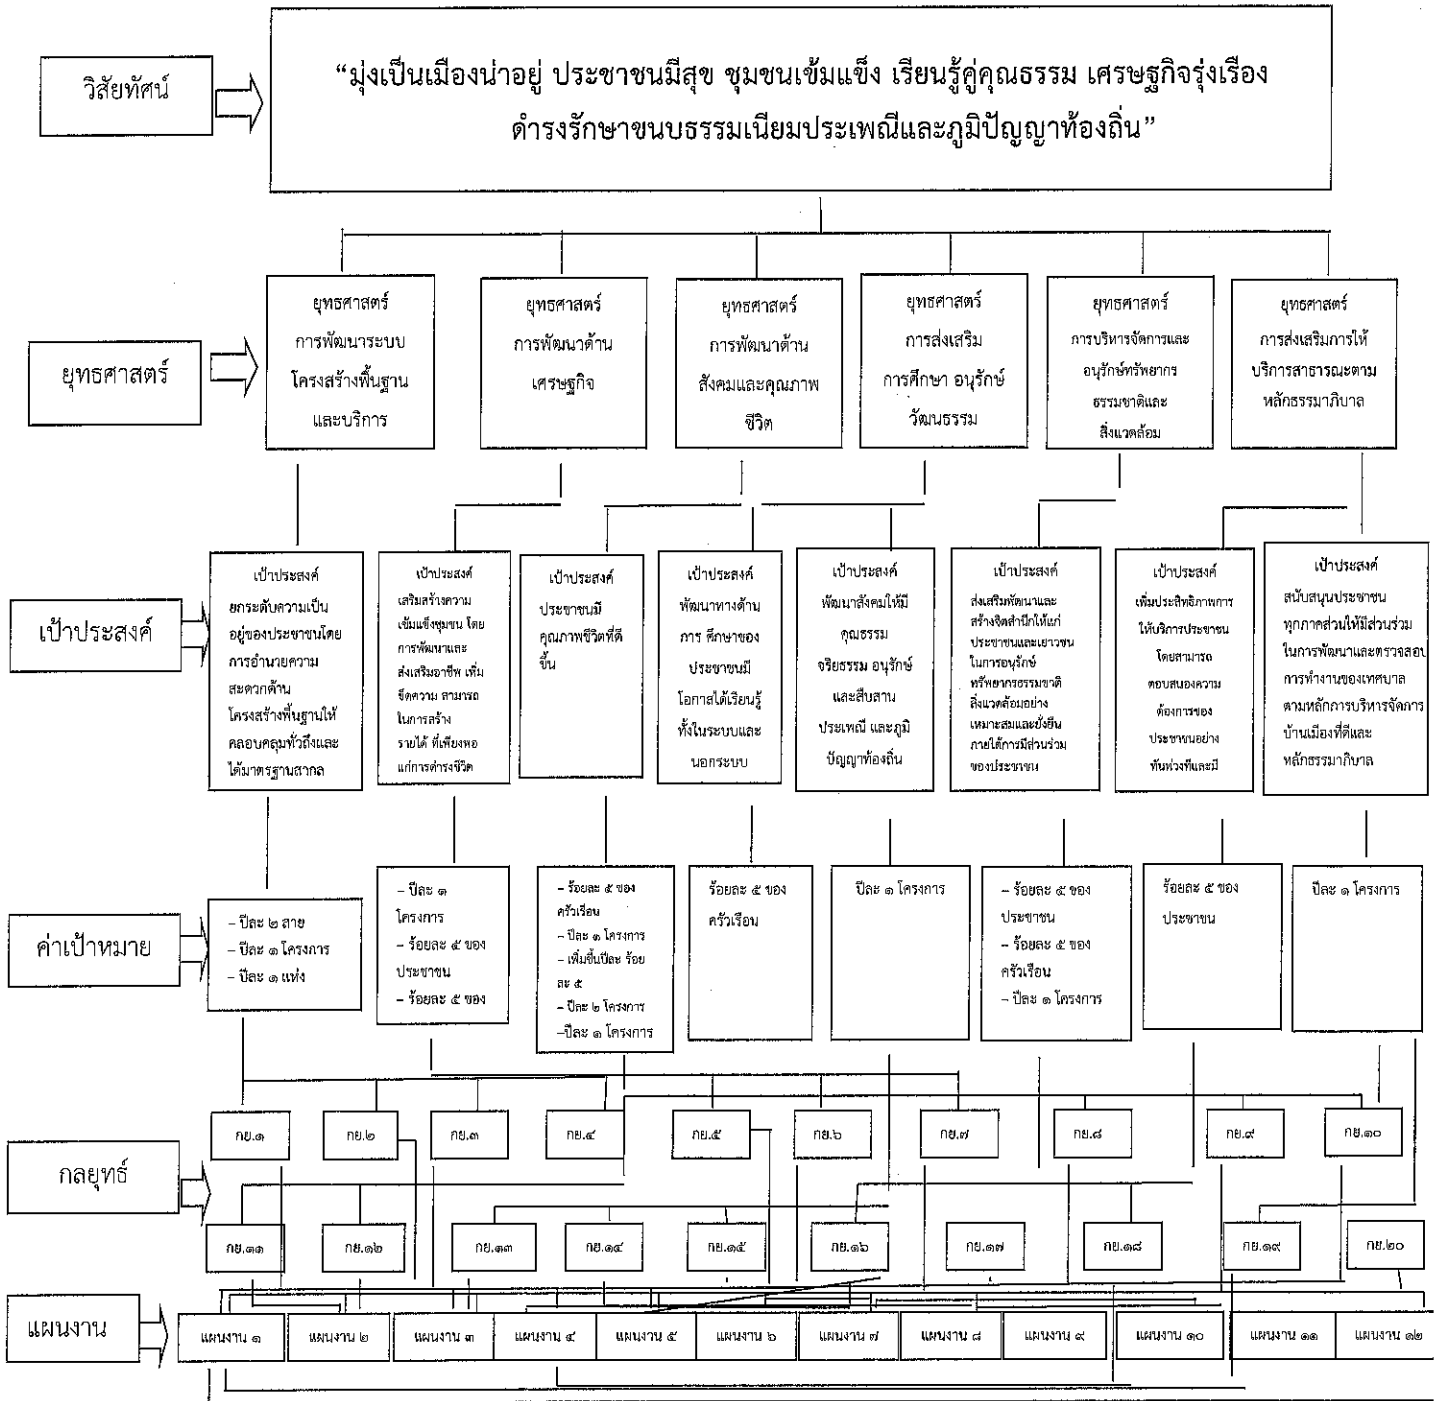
วิสัยทัศน์

"มุ่งเป็นเมืองน่าอยู่ ประชาชนมีสุข ชุมชนเข้มแข็ง เรียนรู้คู่คุณธรรม เศรษฐกิจรุ่งเรือง ดำรงรักษาขนบธรรมเนียมประเพณีและภูมิปัญญาท้องถิ่น"

ยุทธศาสตร์

ยุทธศาสตร์ การพัฒนาระบบโครงสร้างพื้นฐานและบริการ

ยุทธศาสตร์ การพัฒนาด้านเศรษฐกิจ

ยุทธศาสตร์ การพัฒนาด้านสังคมและคุณภาพชีวิต

ยุทธศาสตร์ การส่งเสริมการศึกษา อนุรักษ์วัฒนธรรม

ยุทธศาสตร์ การบริหารจัดการและอนุรักษ์ทรัพยากรธรรมชาติและสิ่งแวดล้อม

ยุทธศาสตร์ การส่งเสริมการให้บริการสาธารณะตามหลักธรรมาภิบาล

เป้าประสงค์

เป้าประสงค์ ยกระดับความเป็นอยู่ของประชาชนโดยการอำนวยความสะดวกด้านโครงสร้างพื้นฐานให้ครอบคลุมทั่วถึงและได้มาตรฐานสากล

เป้าประสงค์ เสริมสร้างความเข้มแข็งชุมชน โดยการพัฒนาและส่งเสริมอาชีพ เพิ่มขีดความ สามารถในการสร้างรายได้ ที่เพียงพอแก่การดำรงชีวิต

เป้าประสงค์ ประชาชนมีคุณภาพชีวิตที่ดีขึ้น

เป้าประสงค์ พัฒนาทางด้านการ ศึกษาของประชาชนมีโอกาสได้เรียนรู้ทั้งในระบบและนอกระบบ

เป้าประสงค์ พัฒนาสังคมให้มีคุณธรรม จริยธรรม อนุรักษ์และสืบสานประเพณี และภูมิปัญญาท้องถิ่น

เป้าประสงค์ ส่งเสริมพัฒนาและสร้างจิตสำนึกให้แก่ประชาชนและเยาวชนในการอนุรักษ์ทรัพยากรธรรมชาติสิ่งแวดล้อมอย่างเหมาะสมและยั่งยืนภายใต้การมีส่วนร่วมของประชาชน

เป้าประสงค์ เพิ่มประสิทธิภาพการให้บริการประชาชนโดยสามารถตอบสนองความต้องการของประชาชนอย่างทันท่วงทีและมี

เป้าประสงค์ สนับสนุนประชาชนทุกภาคส่วนให้มีส่วนร่วมในการพัฒนาและตรวจสอบการทำงานของเทศบาลตามหลักการบริหารจัดการบ้านเมืองที่ดีและหลักธรรมาภิบาล

ค่าเป้าหมาย

- ปีละ ๒ สาย
- ปีละ ๑ โครงการ
- ปีละ ๑ แห่ง

- ปีละ ๑ โครงการ
- ร้อยละ ๕ ของประชาชน
- ร้อยละ ๕ ของ

- ร้อยละ ๕ ของครัวเรือน
- ปีละ ๑ โครงการ
- เพิ่มขึ้นปีละ ร้อยละ ๕
- ปีละ ๒ โครงการ
-ปีละ ๑ โครงการ

ร้อยละ ๕ ของครัวเรือน

ปีละ ๑ โครงการ

- ร้อยละ ๕ ของประชาชน
- ร้อยละ ๕ ของครัวเรือน
- ปีละ ๑ โครงการ

ร้อยละ ๕ ของประชาชน

ปีละ ๑ โครงการ

กลยุทธ์

กย.๑ กย.๒ กย.๓ กย.๔ กย.๕ กย.๖ กย.๗ กย.๘ กย.๙ กย.๑๐

กย.๑๑ กย.๑๒ กย.๑๓ กย.๑๔ กย.๑๕ กย.๑๖ กย.๑๗ กย.๑๘ กย.๑๙ กย.๒๐

แผนงาน

แผนงาน ๑ | แผนงาน ๒ | แผนงาน ๓ | แผนงาน ๔ | แผนงาน ๕ | แผนงาน ๖ | แผนงาน ๗ | แผนงาน ๘ | แผนงาน ๙ | แผนงาน ๑๐ | แผนงาน ๑๑ | แผนงาน ๑๒